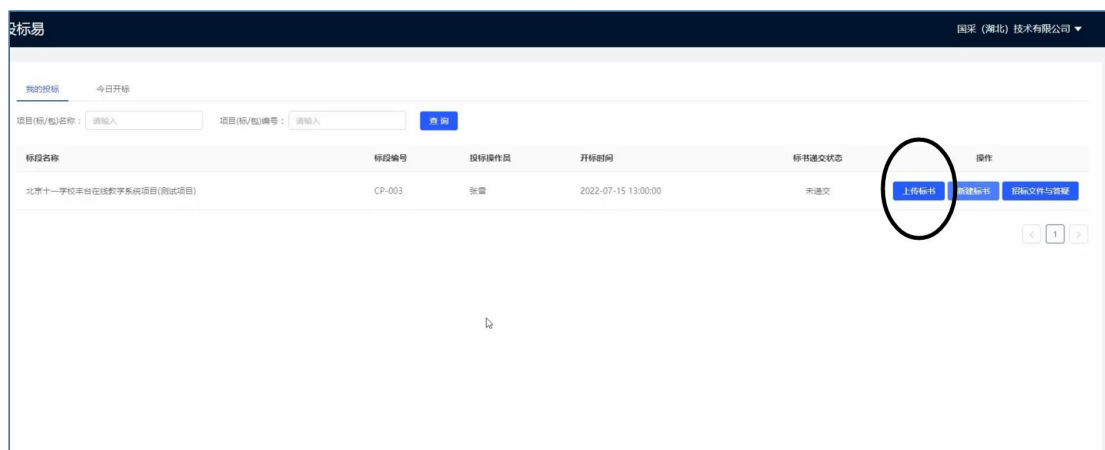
投标易

国采（湖北）技术有限公司 ▼

我的投标　今日开标

项目(标/包)名称：请输入　项目(标/包)编号：请输入　查 询

| 标段名称 | 标段编号 | 投标操作员 | 开标时间 | 标书递交状态 | 操作 |
|---|---|---|---|---|---|
| 北京十一学校丰台在线教学系统项目(测试项目) | CP-003 | 张雪 | 2022-07-15 13:00:00 | 未递交 | 上传标书 新建标书 招标文件与答疑 |

< 1 >